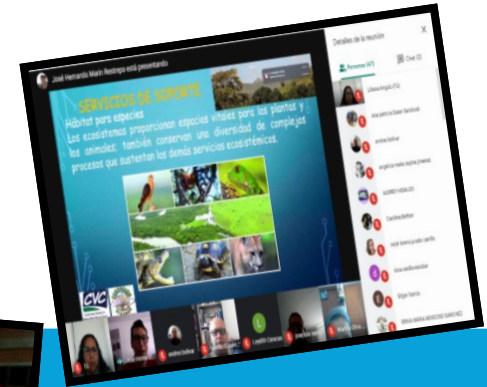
José Hernando Marin Restrepo está presentando

SERVICIOS DE SOPORTE

Hábitat para especies

Los ecosistemas proporcionan espacios vitales para las plantas y los animales; también conservan una diversidad de complejos procesos que sustentan los demás servicios ecosistémicos.

CVC

Detalles de la reunión

Personas (47)

Chat (2)

Liliana Angulo (Tú)

ana patricia baez Sandoval

andres bolivar

angelica maria espina jimenez

ALVARO HIDALGO

Carolina Beltran

Leidi lorena jordán carrillo

dora cecilia escobar

Edgar fuertes

ERIKA MARIA MONTOYA SANCHEZ

andres bolivar

Leidith Cárdenas